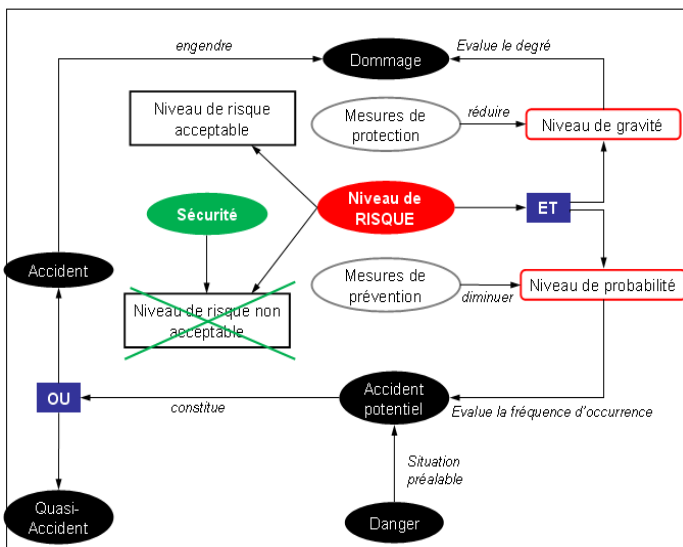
engendre

Dommage

Evalue le degré

Niveau de risque acceptable

Mesures de protection

réduire

Niveau de gravité

Sécurité

Niveau de RISQUE

ET

Accident

Mesures de prévention

Niveau de probabilité

Niveau de risque non acceptable

diminuer

OU

Accident potentiel

constitue

Evalue la fréquence d'occurrence

Situation préalable

Quasi-Accident

Danger